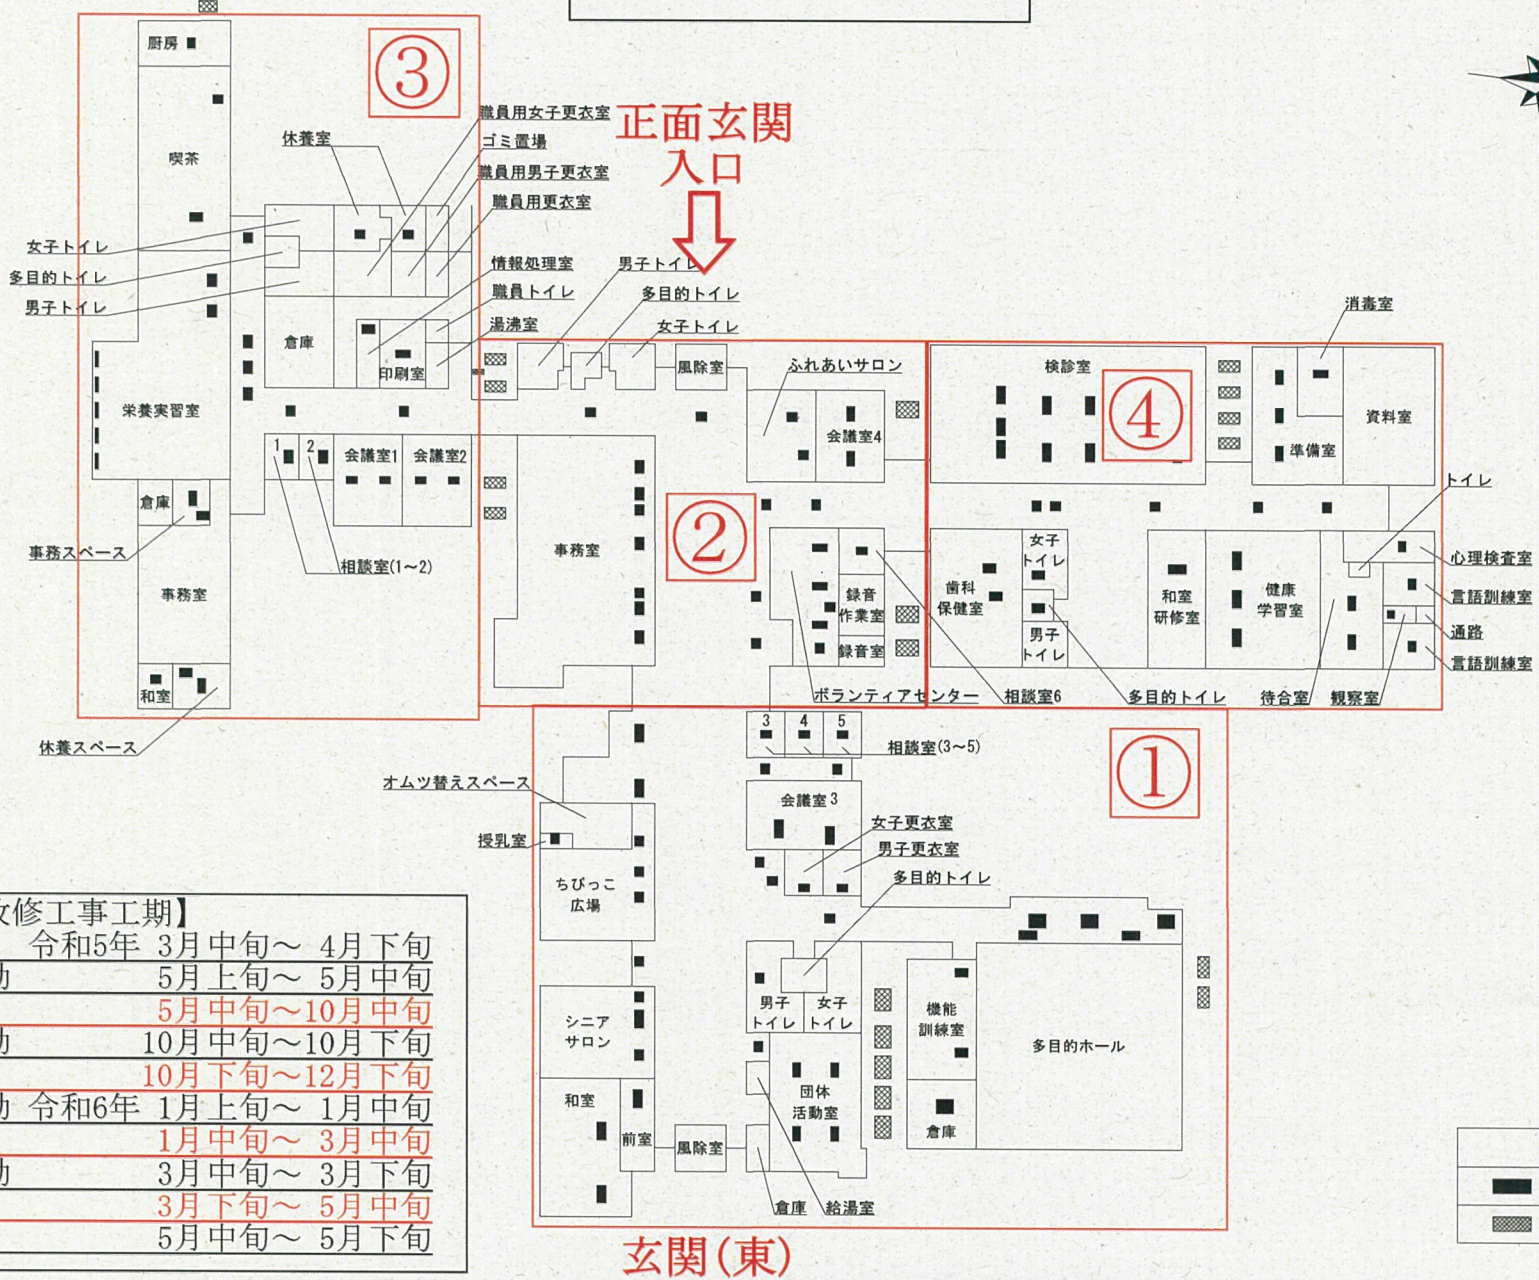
③
厨房
喫茶
休養室
職員用女子更衣室
ゴミ置場
職員用男子更衣室
職員用更衣室
正面玄関
入口
女子トイレ
多目的トイレ
男子トイレ
情報処理室
職員トイレ
湯沸室
倉庫
印刷室
男子トイレ
多目的トイレ
女子トイレ
風除室
ふれあいサロン
会議室4
栄養実習室
1
2
会議室1
会議室2
倉庫
事務スペース
事務室
相談室(1~2)
和室
休養スペース
事務室
②
録音作業室
録音室
ボランティアセンター
検診室
④
消毒室
準備室
資料室
トイレ
女子トイレ
歯科保健室
男子トイレ
和室研修室
健康学習室
心理検査室
言語訓練室
通路
言語訓練室
相談室6
多目的トイレ
待合室
観察室
3
4
5
相談室(3~5)
①
オムツ替えスペース
会議室3
授乳室
女子更衣室
男子更衣室
多目的トイレ
ちびっこ広場
男子トイレ
女子トイレ
機能訓練室
多目的ホール
シニアサロン
和室
団体活動室
前室
風除室
倉庫
倉庫
給湯室
玄関(東)

| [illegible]改修工事工期】 | |
|---|---|
| | 令和5年 3月中旬~ 4月下旬 |
| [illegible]動 | 5月上旬~ 5月中旬 |
| | 5月中旬~10月中旬 |
| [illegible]動 | 10月中旬~10月下旬 |
| | 10月下旬~12月下旬 |
| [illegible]動 | 令和6年 1月上旬~ 1月中旬 |
| | 1月中旬~ 3月中旬 |
| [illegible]動 | 3月中旬~ 3月下旬 |
| | 3月下旬~ 5月中旬 |
| | 5月中旬~ 5月下旬 |